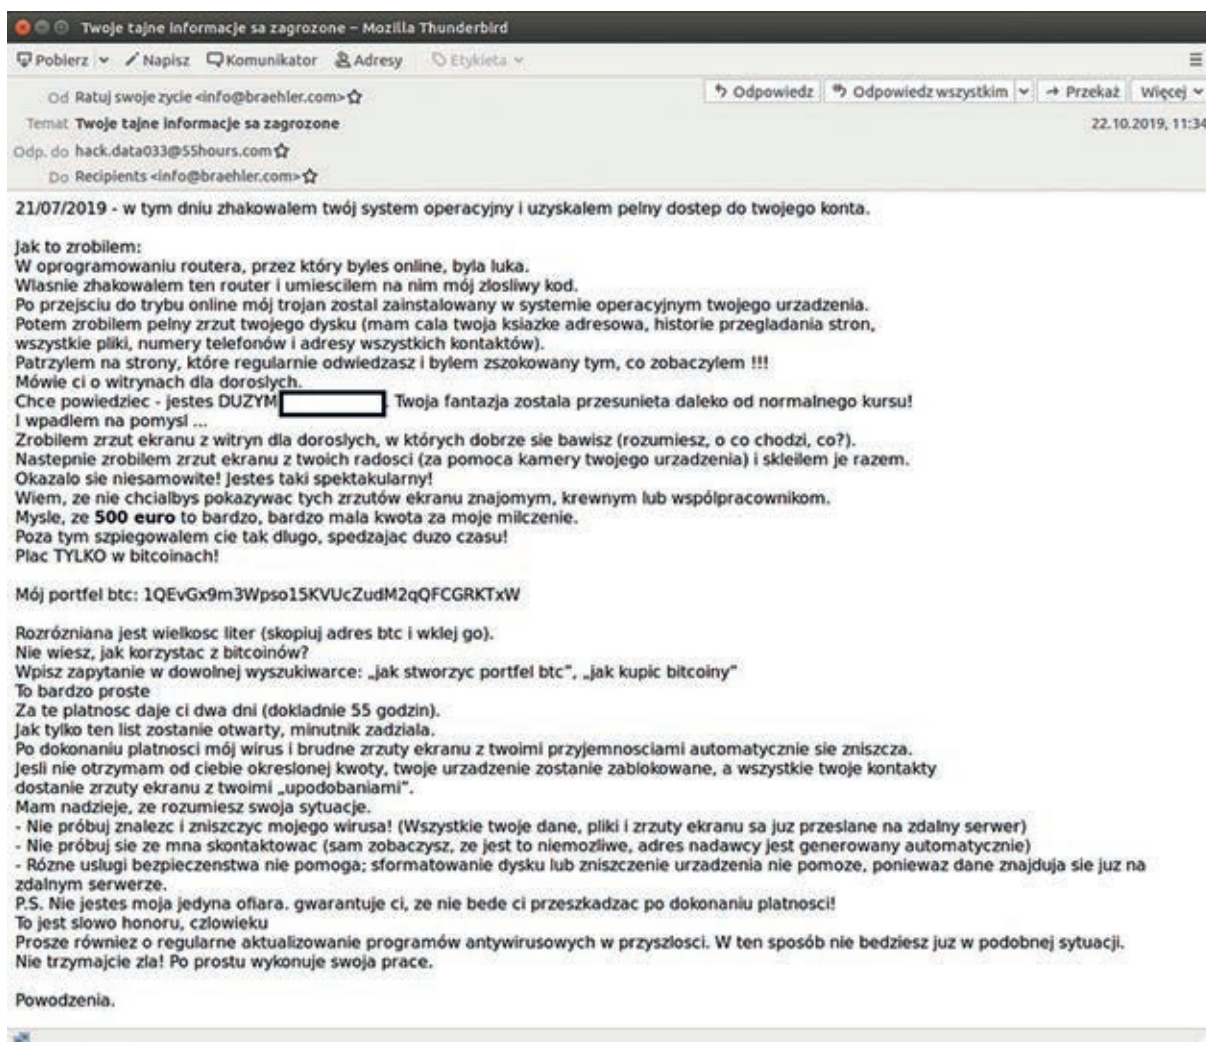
Twoje tajne informacje sa zagrozone – Mozilla Thunderbird

Pobierz  Napisz  Komunikator  Adresy  Etykieta

Od Ratuj swoje zycie <info@braehler.com>
Temat Twoje tajne informacje sa zagrozone
Odp. do hack.data033@55hours.com
Do Recipients <info@braehler.com>

Odpowiedz  Odpowiedz wszystkim  Przekaż  Więcej
22.10.2019, 11:34

21/07/2019 - w tym dniu zhakowalem twój system operacyjny i uzyskalem pelny dostep do twojego konta.

Jak to zrobilem:
W oprogramowaniu routera, przez który byles online, byla luka.
Wlasnie zhakowalem ten router i umiescilem na nim mój zlosliwy kod.
Po przejsciu do trybu online mój trojan zostal zainstalowany w systemie operacyjnym twojego urzadzenia.
Potem zrobilem pelny zrzut twojego dysku (mam cala twoja ksiazke adresowa, historie przegladania stron, wszystkie pliki, numery telefonów i adresy wszystkich kontaktów).
Patrzylem na strony, które regularnie odwiedzasz i bylem zszokowany tym, co zobaczylem !!!
Mówie ci o witrynach dla doroslych.
Chce powiedziec - jestes DUZYM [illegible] Twoja fantazja zostala przesunieta daleko od normalnego kursu!
I wpadlem na pomysl ...
Zrobilem zrzut ekranu z witryn dla doroslych, w których dobrze sie bawisz (rozumiesz, o co chodzi, co?).
Nastepnie zrobilem zrzut ekranu z twoich radosci (za pomoca kamery twojego urzadzenia) i skleilem je razem.
Okazalo sie niesamowite! Jestes taki spektakularny!
Wiem, ze nie chcialbys pokazywac tych zrzutów ekranu znajomym, krewnym lub wspólpracownikom.
Mysle, ze 500 euro to bardzo, bardzo mala kwota za moje milczenie.
Poza tym szpiegowalem cie tak dlugo, spedzajac duzo czasu!
Plac TYLKO w bitcoinach!

Mój portfel btc: 1QEvGx9m3Wpso15KVUcZudM2qQFCGRKTxW

Rozrózniana jest wielkosc liter (skopiuj adres btc i wklej go).
Nie wiesz, jak korzystac z bitcoinów?
Wpisz zapytanie w dowolnej wyszukiwarce: „jak stworzyc portfel btc", „jak kupic bitcoiny"
To bardzo proste
Za te platnosc daje ci dwa dni (dokladnie 55 godzin).
Jak tylko ten list zostanie otwarty, minutnik zadziala.
Po dokonaniu platnosci mój wirus i brudne zrzuty ekranu z twoimi przyjemnosciami automatycznie sie zniszcza.
Jesli nie otrzymam od ciebie okreslonej kwoty, twoje urzadzenie zostanie zablokowane, a wszystkie twoje kontakty dostanie zrzuty ekranu z twoimi „upodobaniami".
Mam nadzieje, ze rozumiesz swoja sytuacje.
- Nie próbuj znalezc i zniszczyc mojego wirusa! (Wszystkie twoje dane, pliki i zrzuty ekranu sa juz przeslane na zdalny serwer)
- Nie próbuj sie ze mna skontaktowac (sam zobaczysz, ze jest to niemozliwe, adres nadawcy jest generowany automatycznie)
- Rózne uslugi bezpieczenstwa nie pomoga; sformatowanie dysku lub zniszczenie urzadzenia nie pomoze, poniewaz dane znajduja sie juz na zdalnym serwerze.
P.S. Nie jestes moja jedyna ofiara. gwarantuje ci, ze nie bede ci przeszkadzac po dokonaniu platnosci!
To jest slowo honoru, czlowieku
Prosze równiez o regularne aktualizowanie programów antywirusowych w przyszlosci. W ten sposób nie bedziesz juz w podobnej sytuacji.
Nie trzymajcie zla! Po prostu wykonuje swoja prace.

Powodzenia.